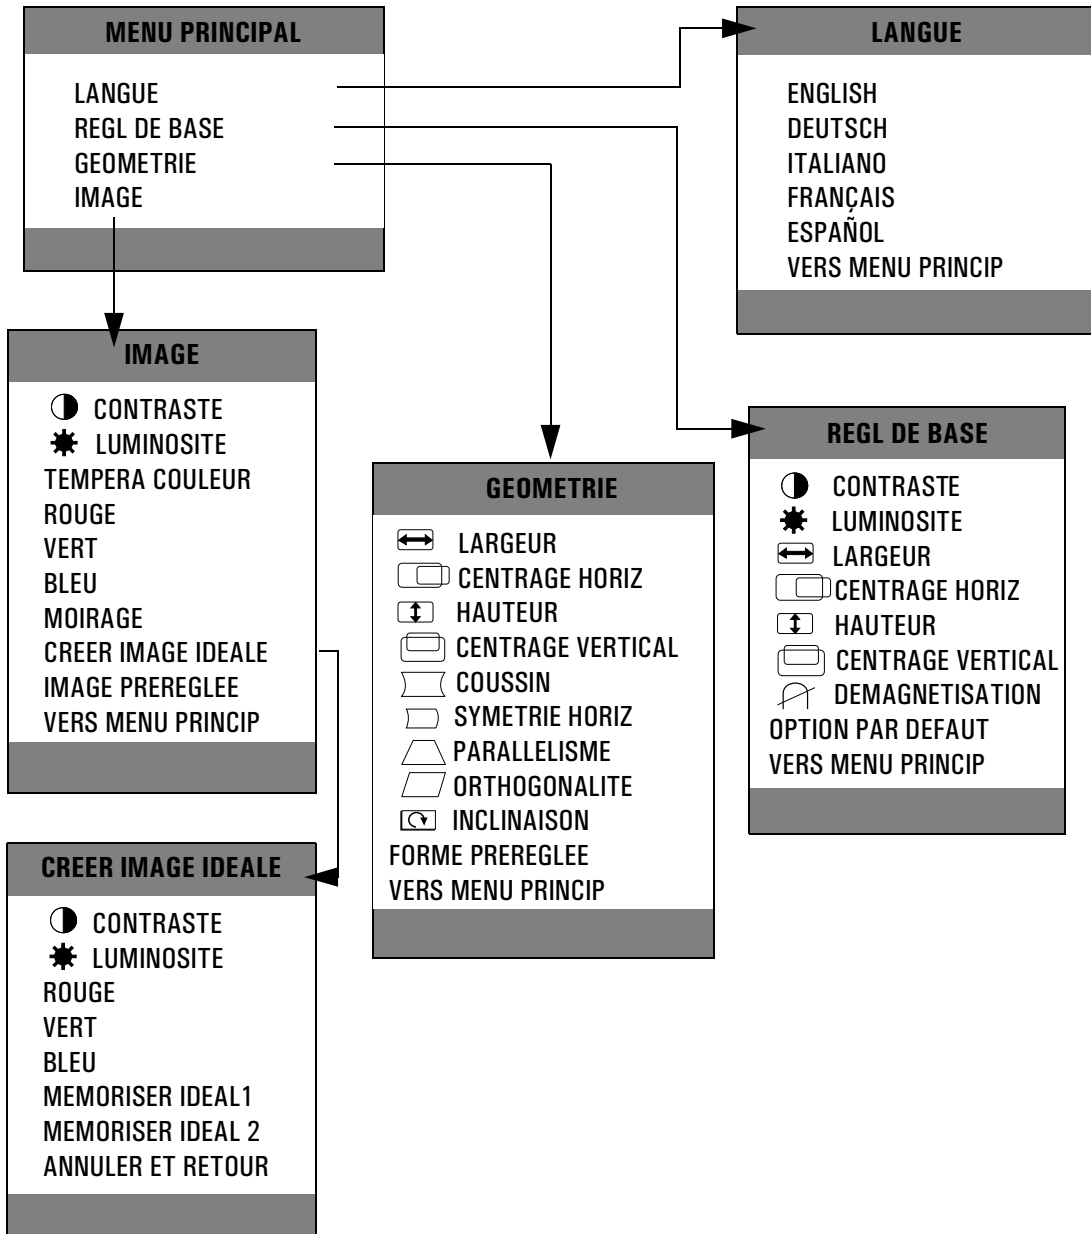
MENU PRINCIPAL
LANGUE
REGL DE BASE
GEOMETRIE
IMAGE

LANGUE
ENGLISH
DEUTSCH
ITALIANO
FRANÇAIS
ESPAÑOL
VERS MENU PRINCIP

IMAGE
CONTRASTE
LUMINOSITE
TEMPERA COULEUR
ROUGE
VERT
BLEU
MOIRAGE
CREER IMAGE IDEALE
IMAGE PREREGLEE
VERS MENU PRINCIP

GEOMETRIE
LARGEUR
CENTRAGE HORIZ
HAUTEUR
CENTRAGE VERTICAL
COUSSIN
SYMETRIE HORIZ
PARALLELISME
ORTHOGONALITE
INCLINAISON
FORME PREREGLEE
VERS MENU PRINCIP

REGL DE BASE
CONTRASTE
LUMINOSITE
LARGEUR
CENTRAGE HORIZ
HAUTEUR
CENTRAGE VERTICAL
DEMAGNETISATION
OPTION PAR DEFAUT
VERS MENU PRINCIP

CREER IMAGE IDEALE
CONTRASTE
LUMINOSITE
ROUGE
VERT
BLEU
MEMORISER IDEAL1
MEMORISER IDEAL 2
ANNULER ET RETOUR